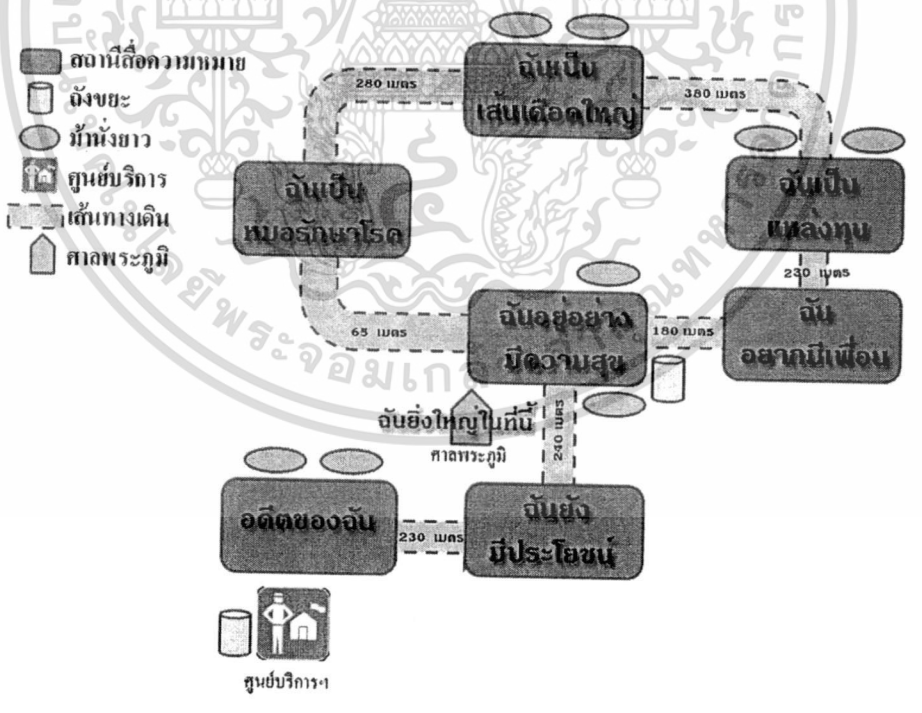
สถานีสื่อความหมาย
ถังขยะ
ม้านั่งยาว
ศูนย์บริการ
เส้นทางเดิน
ศาลพระภูมิ

280 เมตร
ฉันเป็นเส้นเลือดใหญ่
380 เมตร
ฉันเป็นหมอรักษาโรค
ฉันเป็นแหล่งทุน
230 เมตร
65 เมตร
ฉันอยู่อย่างมีความสุข
180 เมตร
ฉันอยากมีเพื่อน
ฉันยิ่งใหญ่ในที่นี้
ศาลพระภูมิ
240 เมตร
อดีตของฉัน
230 เมตร
ฉันยังมีประโยชน์
ศูนย์บริการฯ